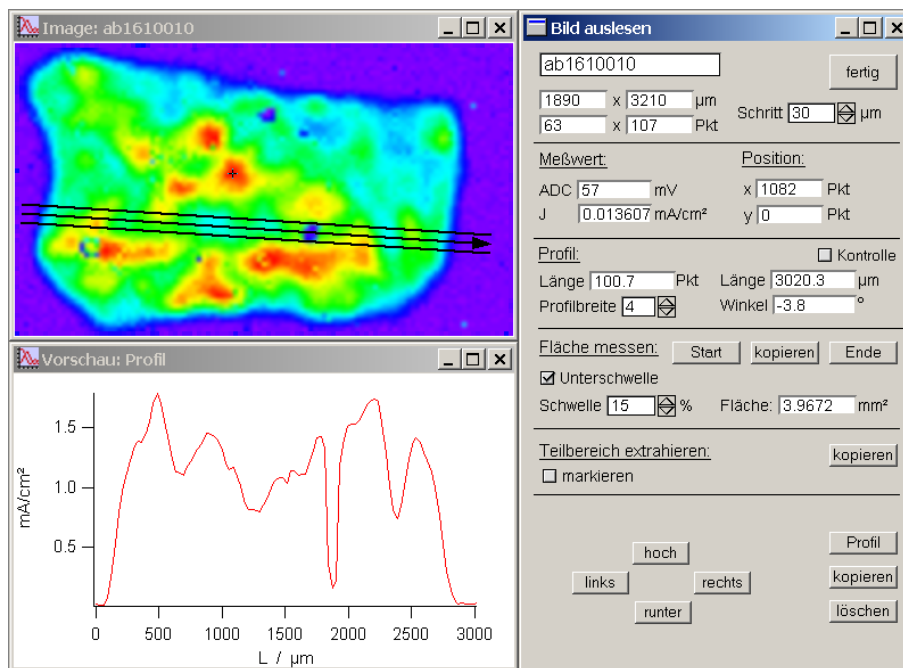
Image: ab1610010

Vorschau: Profil

1.5
1.0
0.5
mA/cm²
0 500 1000 1500 2000 2500 3000
L / µm

Bild auslesen

ab1610010
fertig
1890 x 3210 µm
63 x 107 Pkt
Schritt 30 µm

Meßwert:
ADC 57 mV
J 0.013607 mA/cm²

Position:
x 1082 Pkt
y 0 Pkt

Profil:
Kontrolle
Länge 100.7 Pkt
Länge 3020.3 µm
Profilbreite 4
Winkel -3.8 °

Fläche messen:
Start
kopieren
Ende
Unterschwelle
Schwelle 15 %
Fläche: 3.9672 mm²

Teilbereich extrahieren:
kopieren
markieren

hoch
links
rechts
runter
Profil
kopieren
löschen